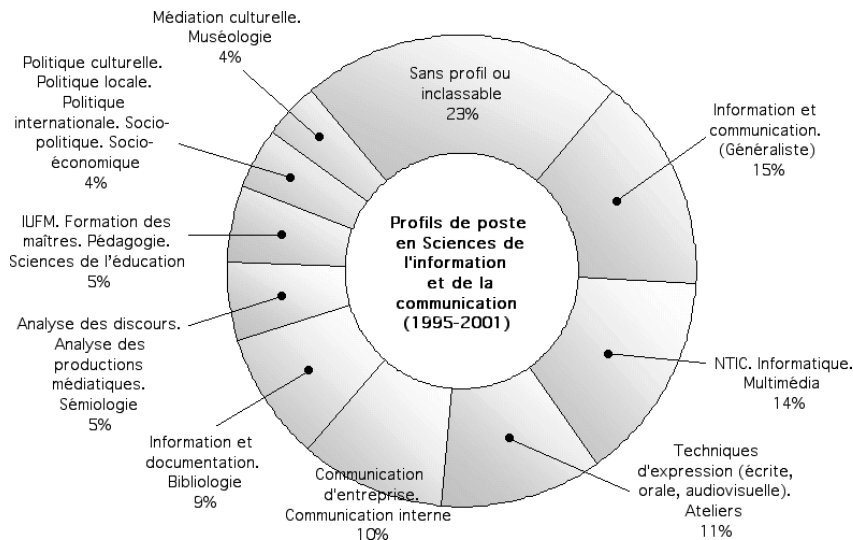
Médiation culturelle. Muséologie 4%

Sans profil ou inclassable 23%

Information et communication. (Généraliste) 15%

Politique culturelle. Politique locale. Politique internationale. Sociopolitique. Socioéconomique 4%

IUFM. Formation des maîtres. Pédagogie. Sciences de l'éducation 5%

Profils de poste en Sciences de l'information et de la communication (1995-2001)

Analyse des discours. Analyse des productions médiatiques. Sémiologie 5%

NTIC. Informatique. Multimédia 14%

Information et documentation. Bibliologie 9%

Communication d'entreprise. Communication interne 10%

Techniques d'expression (écrite, orale, audiovisuelle). Ateliers 11%